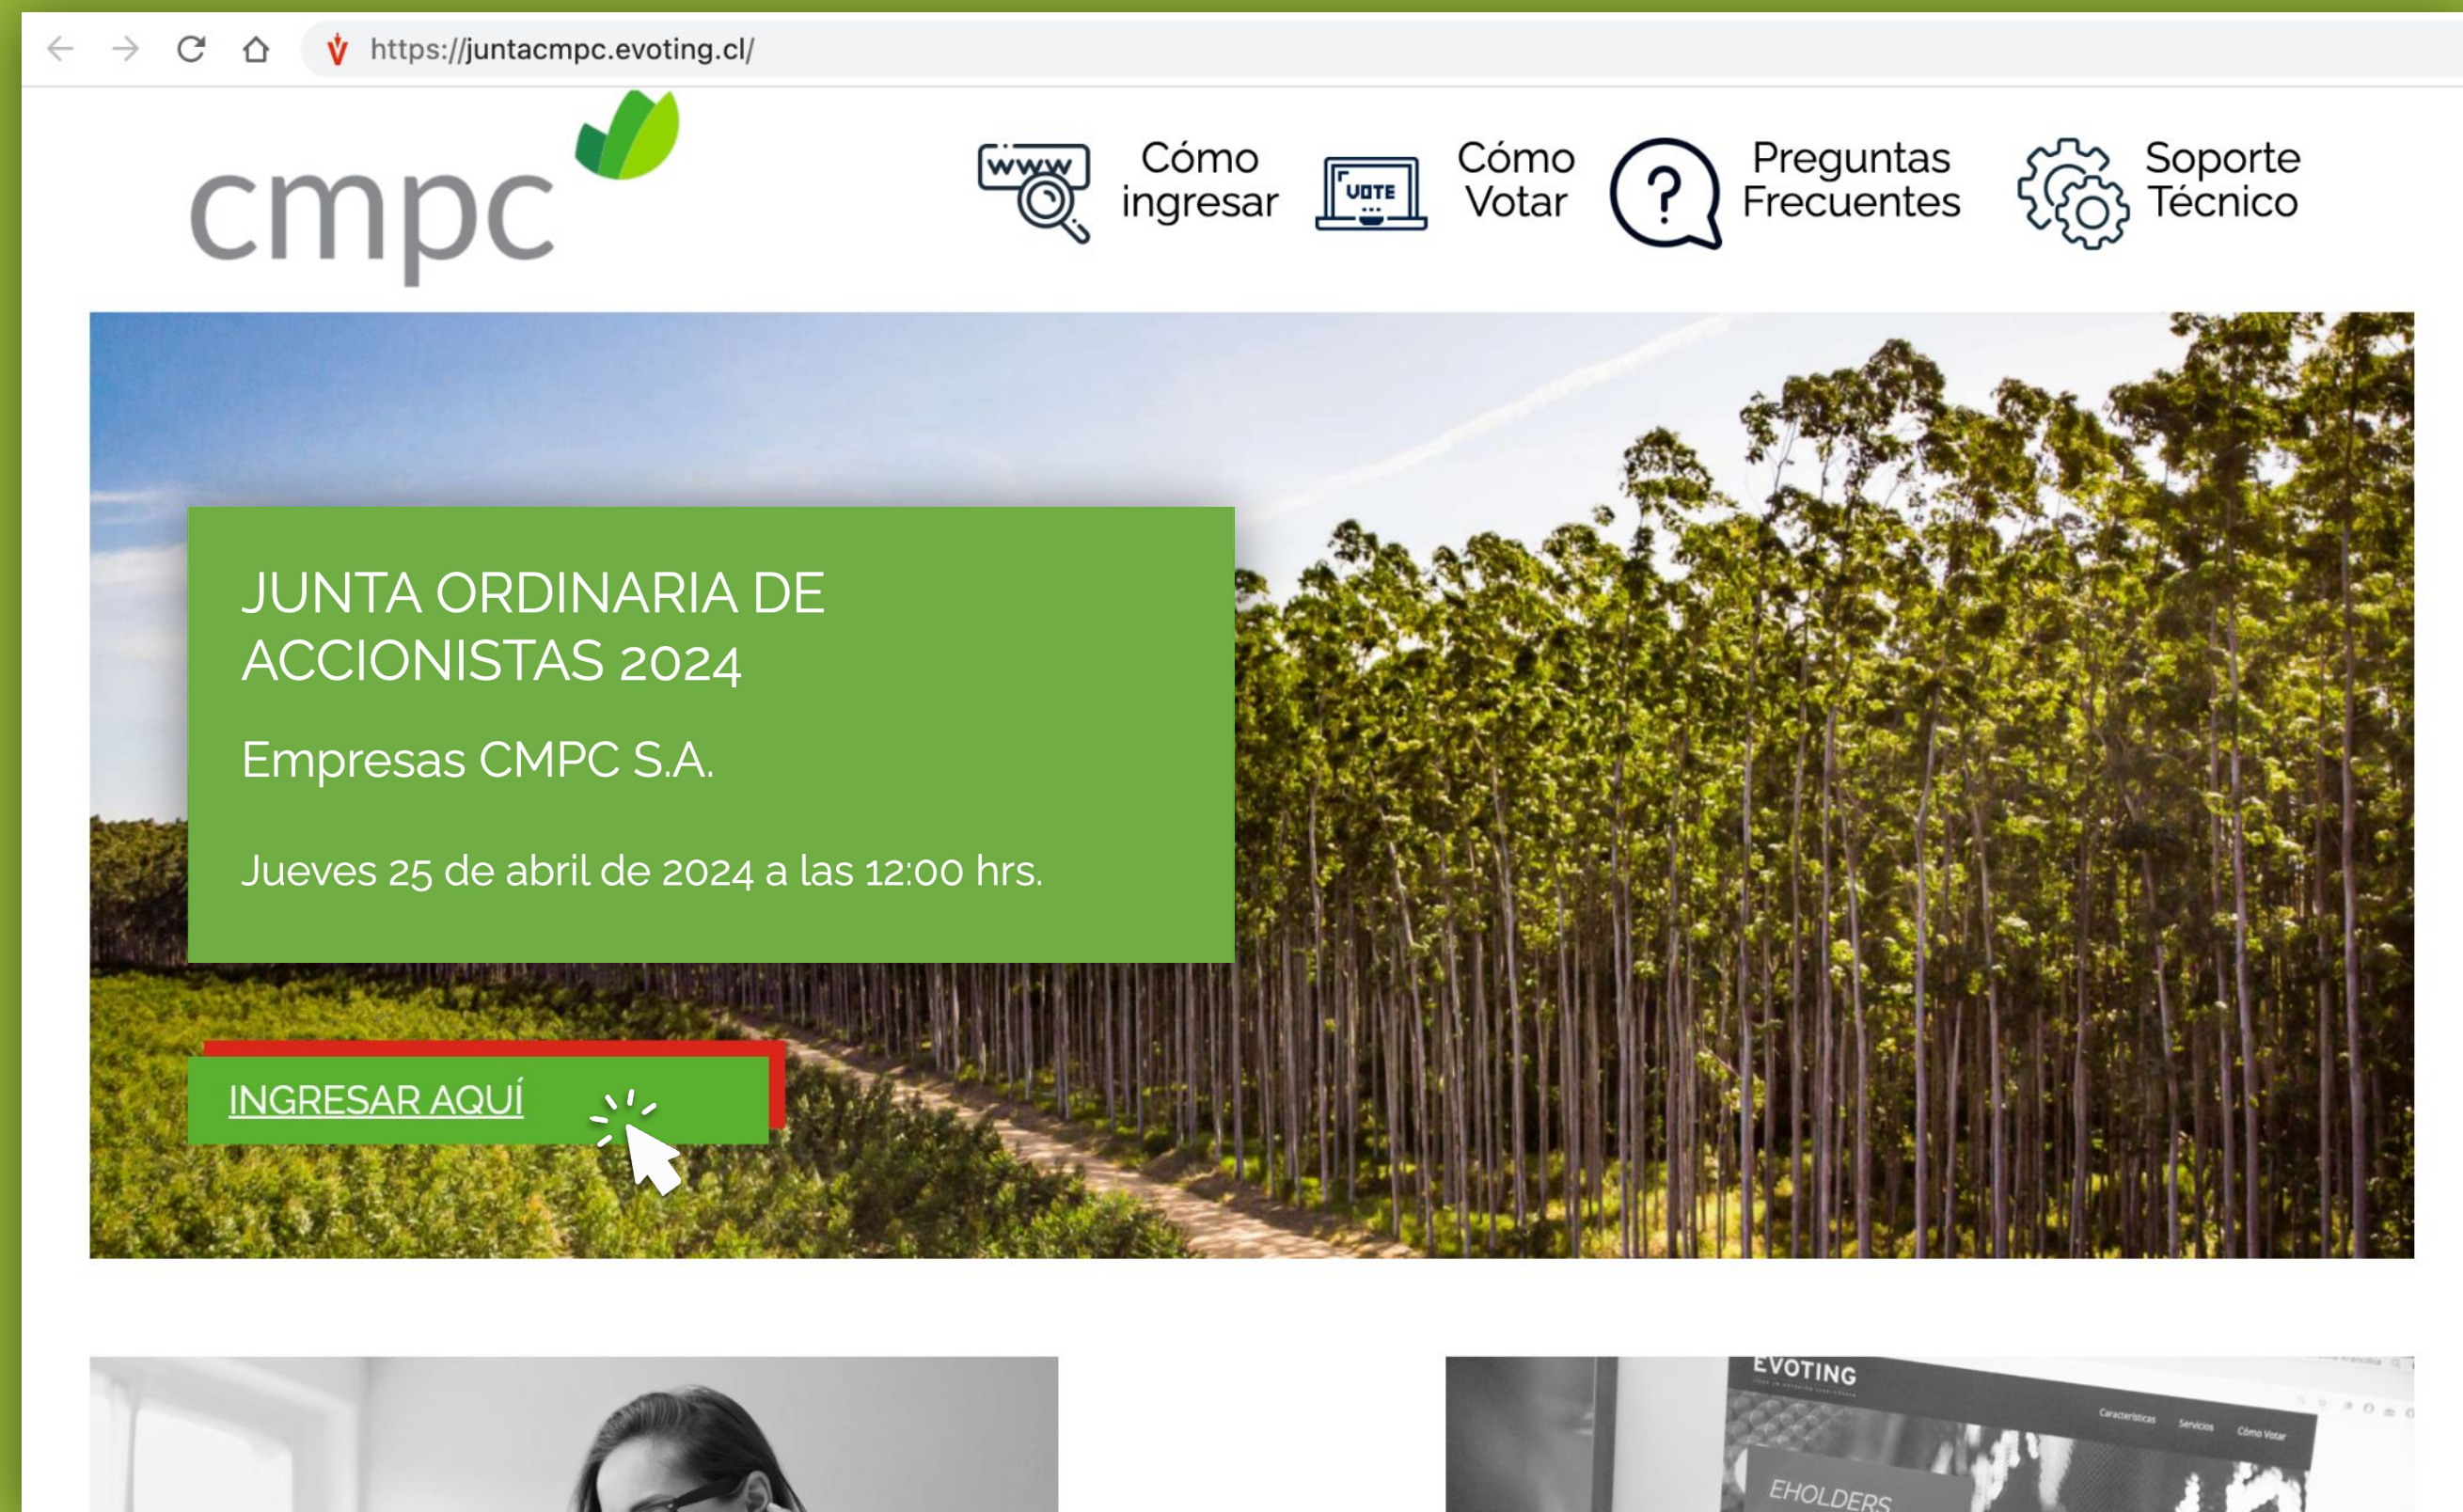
https://juntacmpc.evoting.cl/

cmpc

www Cómo ingresar

VOTE Cómo Votar

Preguntas Frecuentes

Soporte Técnico

JUNTA ORDINARIA DE ACCIONISTAS 2024

Empresas CMPC S.A.

Jueves 25 de abril de 2024 a las 12:00 hrs.

INGRESAR AQUÍ

EVOTING

Características Servicios Cómo Votar

EHOLDERS